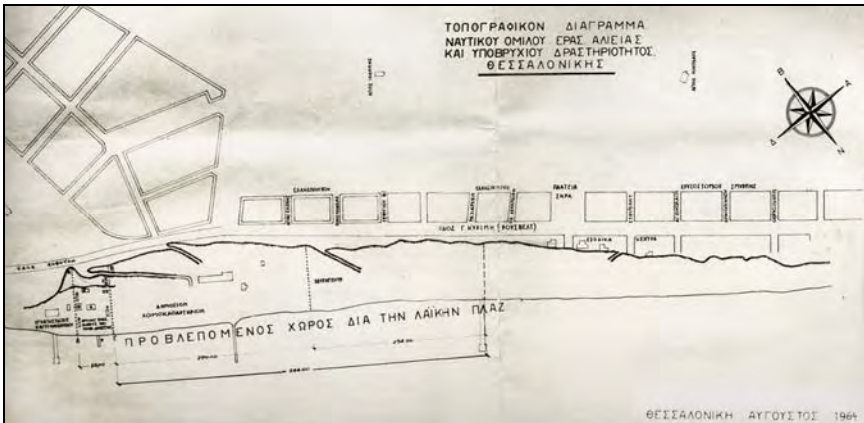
ΤΟΠΟΓΡΑΦΙΚΟΝ ΔΙΑΓΡΑΜΜΑ
ΝΑΥΤΙΚΟΥ ΟΜΙΛΟΥ ΕΡΑΣ ΑΛΙΕΙΑΣ
ΚΑΙ ΥΠΟΒΡΥΧΙΟΥ ΔΡΑΣΤΗΡΙΟΤΗΤΟΣ
ΘΕΣΣΑΛΟΝΙΚΗΣ

Β
Α
Δ
Ν

ΠΛΑΤΕΙΑ
ΣΚΡΑ

ΟΔΟΣ Γ. ΝΥΚΡΙΤΗ (ΡΟΥΣΒΕΛΤ)

ΔΗΜΟΣΙΟΝ
ΚΟΡΙΤΣΑΚΑΤΑΦΥΓΙΟ

ΠΡΟΒΛΕΠΟΜΕΝΟΣ ΧΩΡΟΣ ΔΙΑ ΤΗΝ ΛΑΪΚΗΝ ΠΛΑΖ

ΘΕΣΣΑΛΟΝΙΚΗ ΑΥΓΟΥΣΤΟΣ 1964